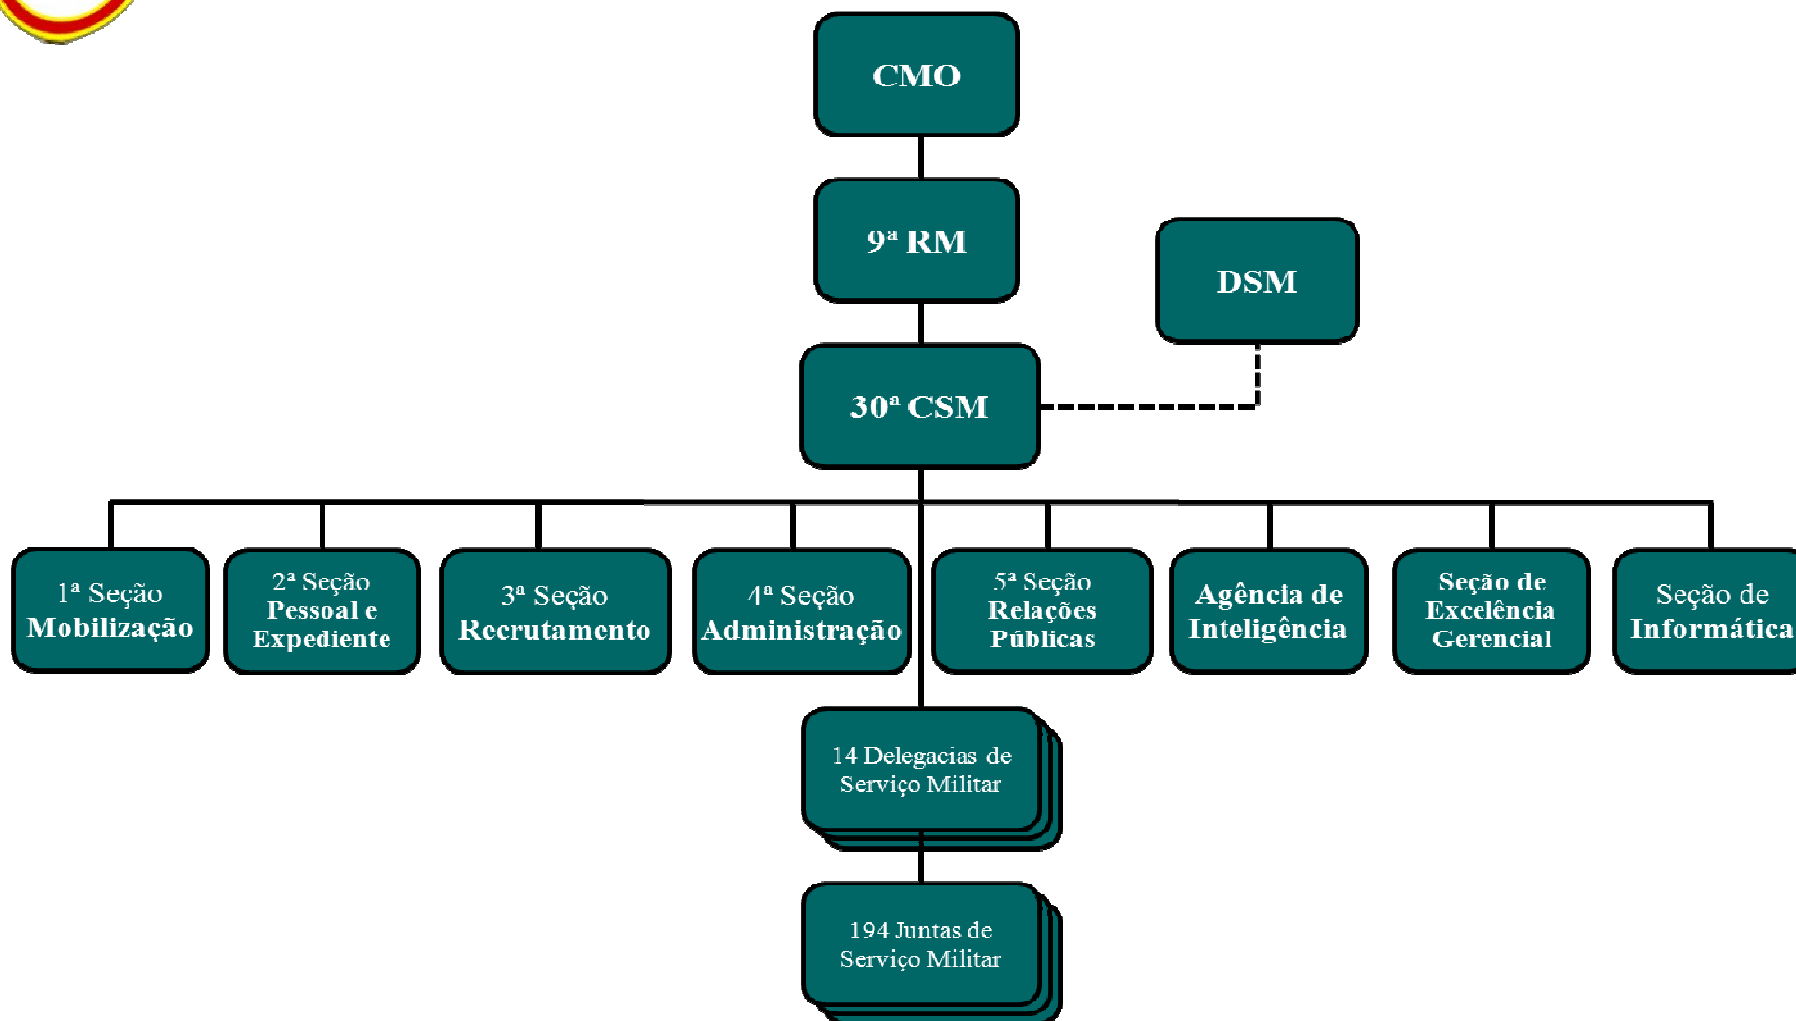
CMO

9ª RM

DSM

30ª CSM

1ª Seção Mobilização

2ª Seção Pessoal e Expediente

3ª Seção Recrutamento

4ª Seção Administração

5ª Seção Relações Públicas

Agência de Inteligência

Seção de Excelência Gerencial

Seção de Informática

14 Delegacias de Serviço Militar

194 Juntas de Serviço Militar